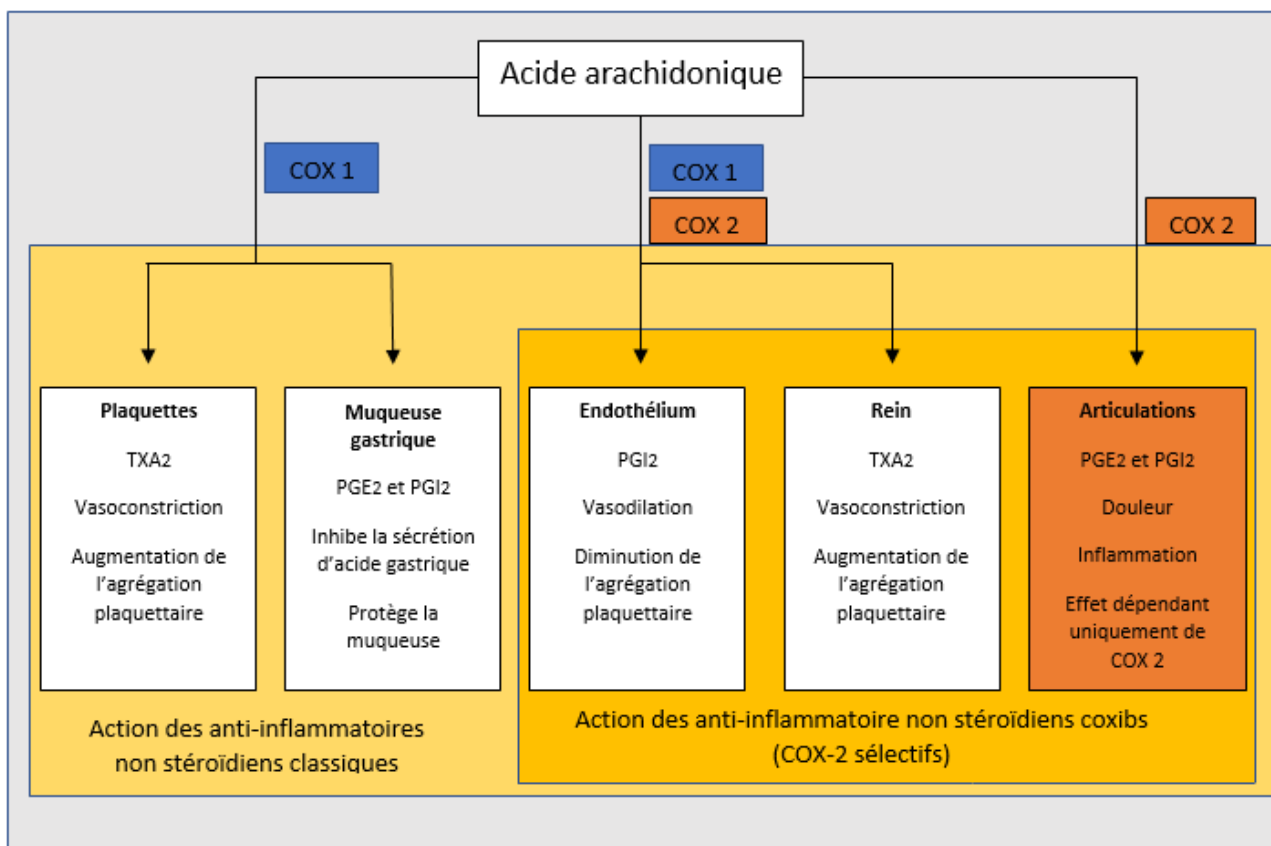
Acide arachidonique

COX 1

COX 1

COX 2

COX 2

Plaquettes

$TXA_2$

Vasoconstriction

Augmentation de l'agrégation plaquettaire

Muqueuse gastrique

$PGE_2$ et $PGI_2$

Inhibe la sécrétion d'acide gastrique

Protège la muqueuse

Endothélium

$PGI_2$

Vasodilation

Diminution de l'agrégation plaquettaire

Rein

$TXA_2$

Vasoconstriction

Augmentation de l'agrégation plaquettaire

Articulations

$PGE_2$ et $PGI_2$

Douleur

Inflammation

Effet dépendant uniquement de COX 2

Action des anti-inflammatoires non stéroïdiens classiques

Action des anti-inflammatoire non stéroïdiens coxibs (COX-2 sélectifs)